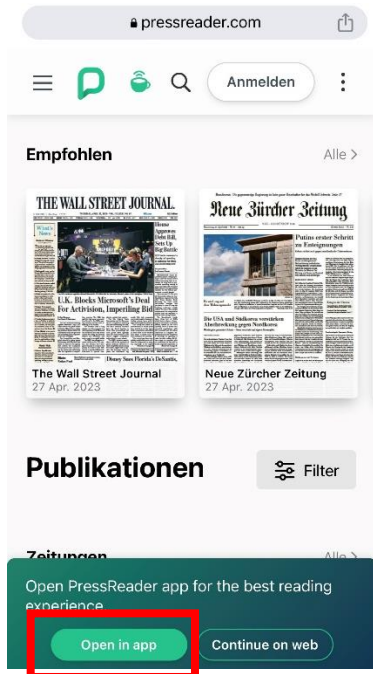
pressreader.com

Anmelden

Empfohlen

Alle >

THE WALL STREET JOURNAL.

U.K. Blocks Microsoft's Deal For Activision, Imperiling Bid

The Wall Street Journal
27 Apr. 2023

Neue Zürcher Zeitung

Putins erster Schritt zu Enteignungen

Die USA und Südkorea verstärken Abschreckung gegen Nordkorea

Neue Zürcher Zeitung
27 Apr. 2023

Publikationen

Filter

Zeitungen

Alle >

Open PressReader app for the best reading experience

Open in app

Continue on web